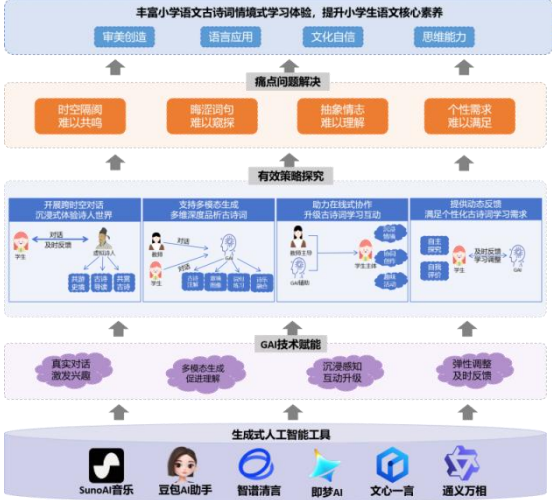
丰富小学语文古诗词情境式学习体验，提升小学生语文核心素养

审美创造

语言应用

文化自信

思维能力

痛点问题解决

时空隔阂
难以共鸣

晦涩词句
难以窥探

抽象情志
难以理解

个性需求
难以满足

有效策略探究

开展跨时空对话
沉浸式体验诗人世界

对话
及时反馈
学生
虚拟诗人
共读史境
再访诗境
共賞古诗

支持多模态生成
多维深度品析古诗词

教师
对话
学生
音画注解
意境再现
词句练习
诗词解析

助力在线式协作
升级古诗词学习互动

教师主导
GAI辅助
学生主体
沉浸情境
协作创作
趣味活动

提供动态反馈
满足个性化古诗词学习需求

自主学习
自我评价
及时反馈
学习调整
GAI

GAI技术赋能

真实对话
激发兴趣

多模态生成
促进理解

沉浸感知
互动升级

弹性调整
及时反馈

生成式人工智能工具

SunoAI音乐

豆包AI助手

智谱清言

即梦AI

文心一言

通义万相